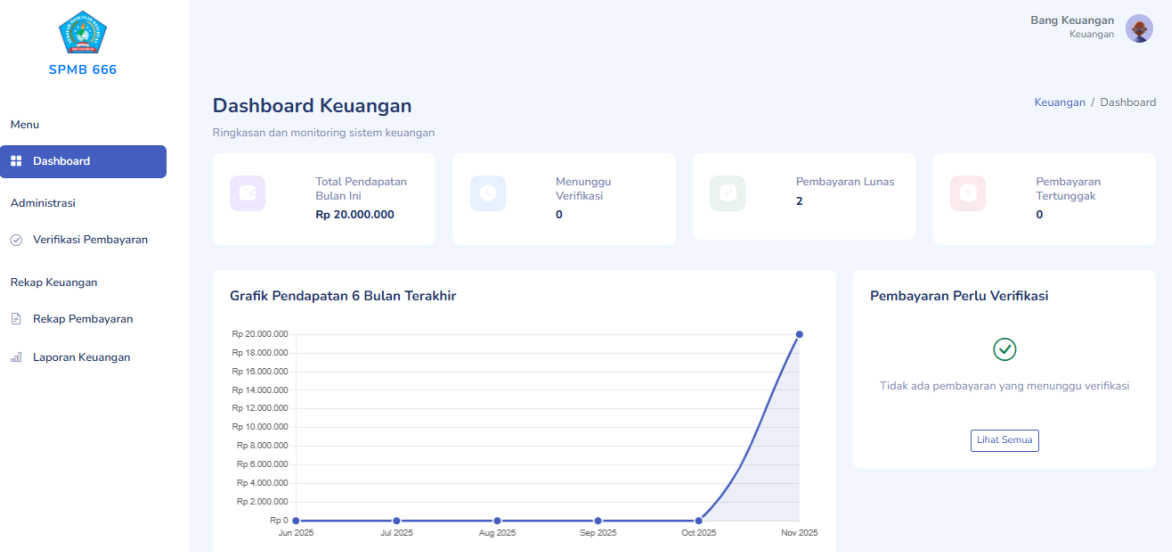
SPMB 666

Menu

Dashboard

Administrasi

Verifikasi Pembayaran

Rekap Keuangan

Rekap Pembayaran

Laporan Keuangan

Bang Keuangan
Keuangan

Dashboard Keuangan

Ringkasan dan monitoring sistem keuangan

Keuangan / Dashboard

Total Pendapatan Bulan Ini
Rp 20.000.000

Menunggu Verifikasi
0

Pembayaran Lunas
2

Pembayaran Tertunggak
0

Grafik Pendapatan 6 Bulan Terakhir

Rp 20.000.000
Rp 18.000.000
Rp 16.000.000
Rp 14.000.000
Rp 12.000.000
Rp 10.000.000
Rp 8.000.000
Rp 6.000.000
Rp 4.000.000
Rp 2.000.000
Rp 0

Jun 2025 Jul 2025 Aug 2025 Sep 2025 Oct 2025 Nov 2025

Pembayaran Perlu Verifikasi

Tidak ada pembayaran yang menunggu verifikasi

Lihat Semua